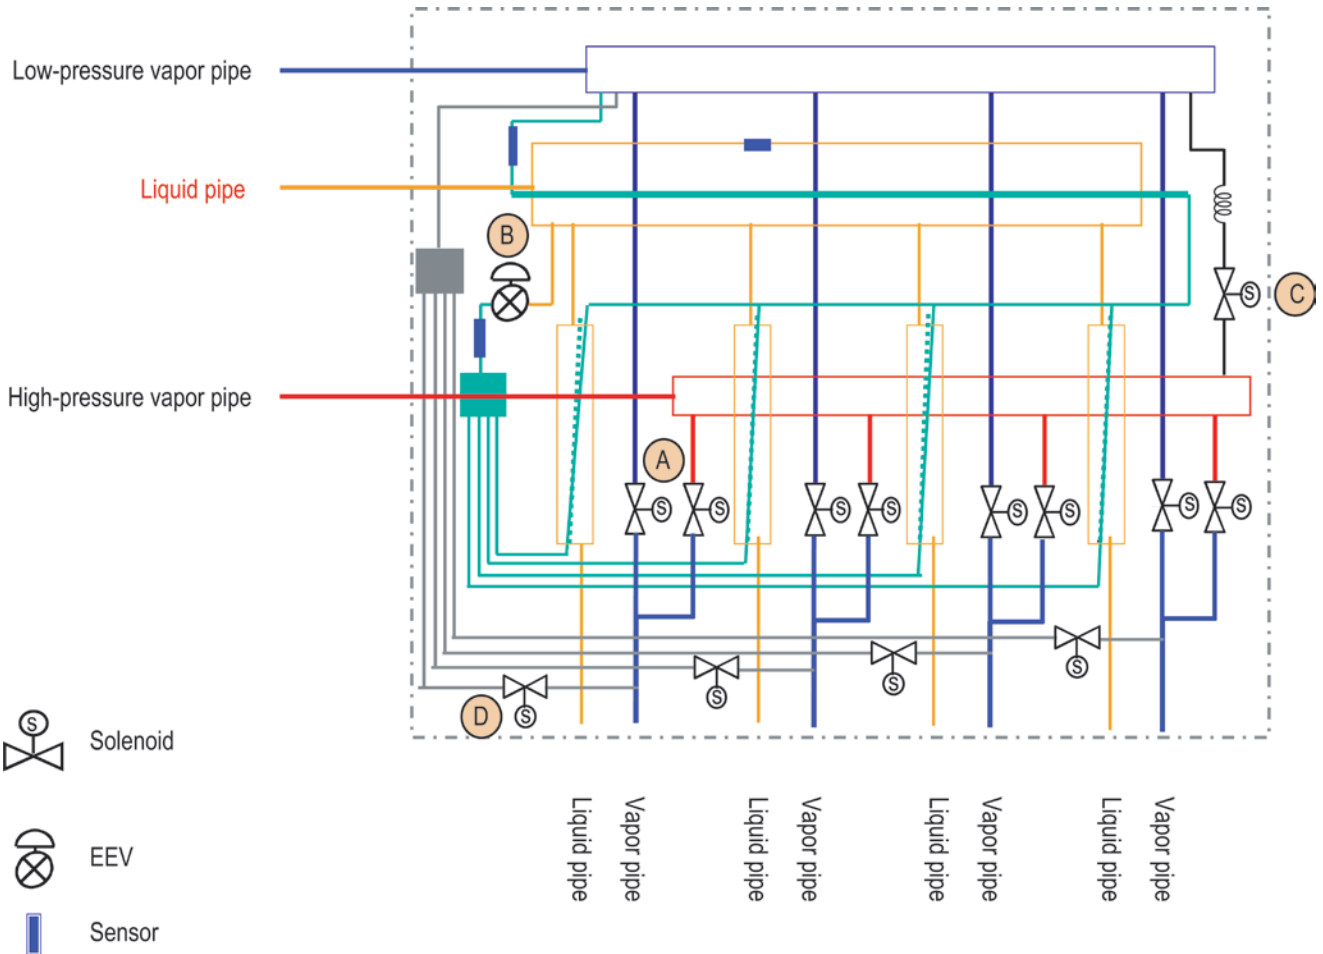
Low-pressure vapor pipe

Liquid pipe

High-pressure vapor pipe

B

C

A

S

D

Solenoid

EEV

Sensor

Liquid pipe

Vapor pipe

Liquid pipe

Vapor pipe

Liquid pipe

Vapor pipe

Liquid pipe

Vapor pipe